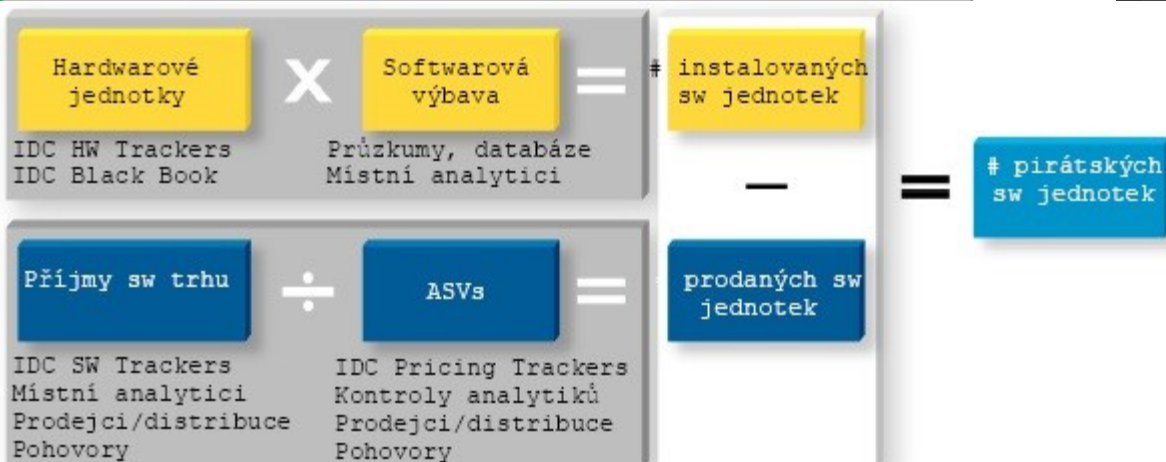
Hardwarové jednotky

X

Softwarová výbava

=

# instalovaných sw jednotek

IDC HW Trackers
IDC Black Book

Průzkumy, databáze
Místní analytici

—

=

# pirátských sw jednotek

Příjmy sw trhu

÷

ASVs

=

prodaných sw jednotek

IDC SW Trackers
Místní analytici
Prodejci/distribuce
Pohovory

IDC Pricing Trackers
Kontroly analytiků
Prodejci/distribuce
Pohovory